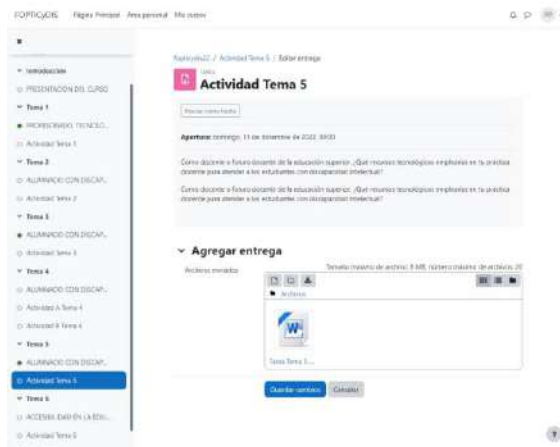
FOPTICyDIS Página Principal Área personal Mis cursos

Introducción
PRESENTACIÓN DEL CURSO
Tema 1
PROFESORADO, TECNOLO...
Actividad Tema 1
Tema 2
ALUMNADO CON DISCAP...
Actividad Tema 2
Tema 3
ALUMNADO CON DISCAP...
Actividad Tema 3
Tema 4
ALUMNADO CON DISCAP...
Actividad A Tema 4
Actividad B Tema 4
Tema 5
ALUMNADO CON DISCAP...
Actividad Tema 5
Tema 6
ACCESIBILIDAD EN LA EDU...
Actividad Tema 6

Fopticydis22 / Actividad Tema 5 / Editar entrega

Tarea
Actividad Tema 5

Marcar como hecha

Apertura: domingo, 11 de diciembre de 2022, 00:00

Como docente o futuro docente de la educación superior, ¿Qué recursos tecnológicos implantarías en tu práctica docente para atender a los estudiantes con discapacidad intelectual?

Como docente o futuro docente de la educación superior, ¿Qué recursos tecnológicos implantarías en tu práctica docente para atender a los estudiantes con discapacidad intelectual?

Agregar entrega

Archivos enviados

Tamaño máximo de archivo: 8 MB, número máximo de archivos: 20

Archivos

Tema Tema 5 ...

Guardar cambios Cancelar